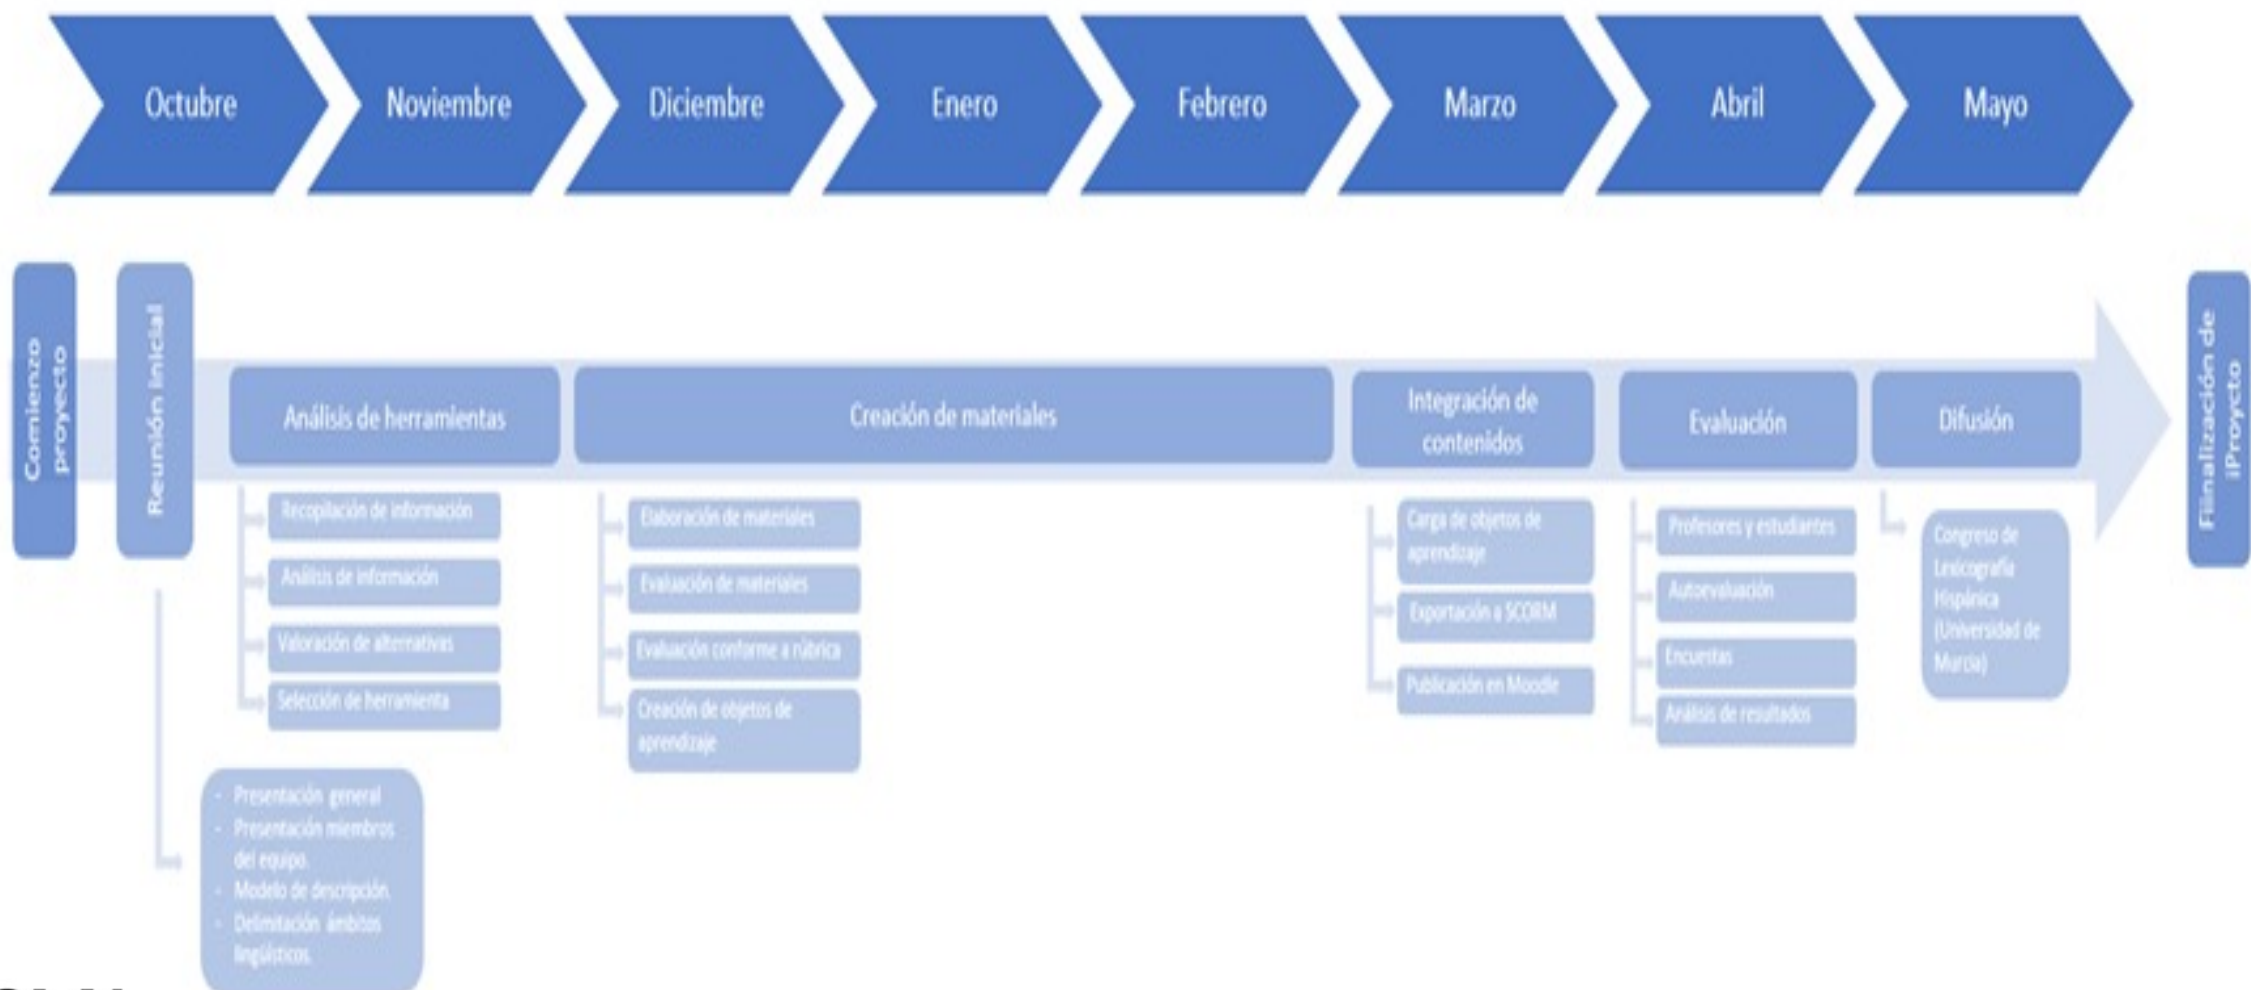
Octubre
Noviembre
Diciembre
Enero
Febrero
Marzo
Abril
Mayo

Comienzo proyecto

Reunión inicial

Análisis de herramientas
Recopilación de información
Análisis de información
Valoración de alternativas
Selección de herramienta

Creación de materiales
Elaboración de materiales
Evaluación de materiales
Evaluación conforme a rúbrica
Creación de objetos de aprendizaje

Integración de contenidos
Carga de objetos de aprendizaje
Exportación a SCORM
Publicación en Moodle

Evaluación
Profesores y estudiantes
Autoevaluación
Encuestas
Análisis de resultados

Difusión
Congreso de Lexicografía Hispánica (Universidad de Murcia)

Finalización de iProycto

- Presentación general
- Presentación miembros del equipo.
- Modelo de descripción.
- Delimitación ámbitos lingüísticos.